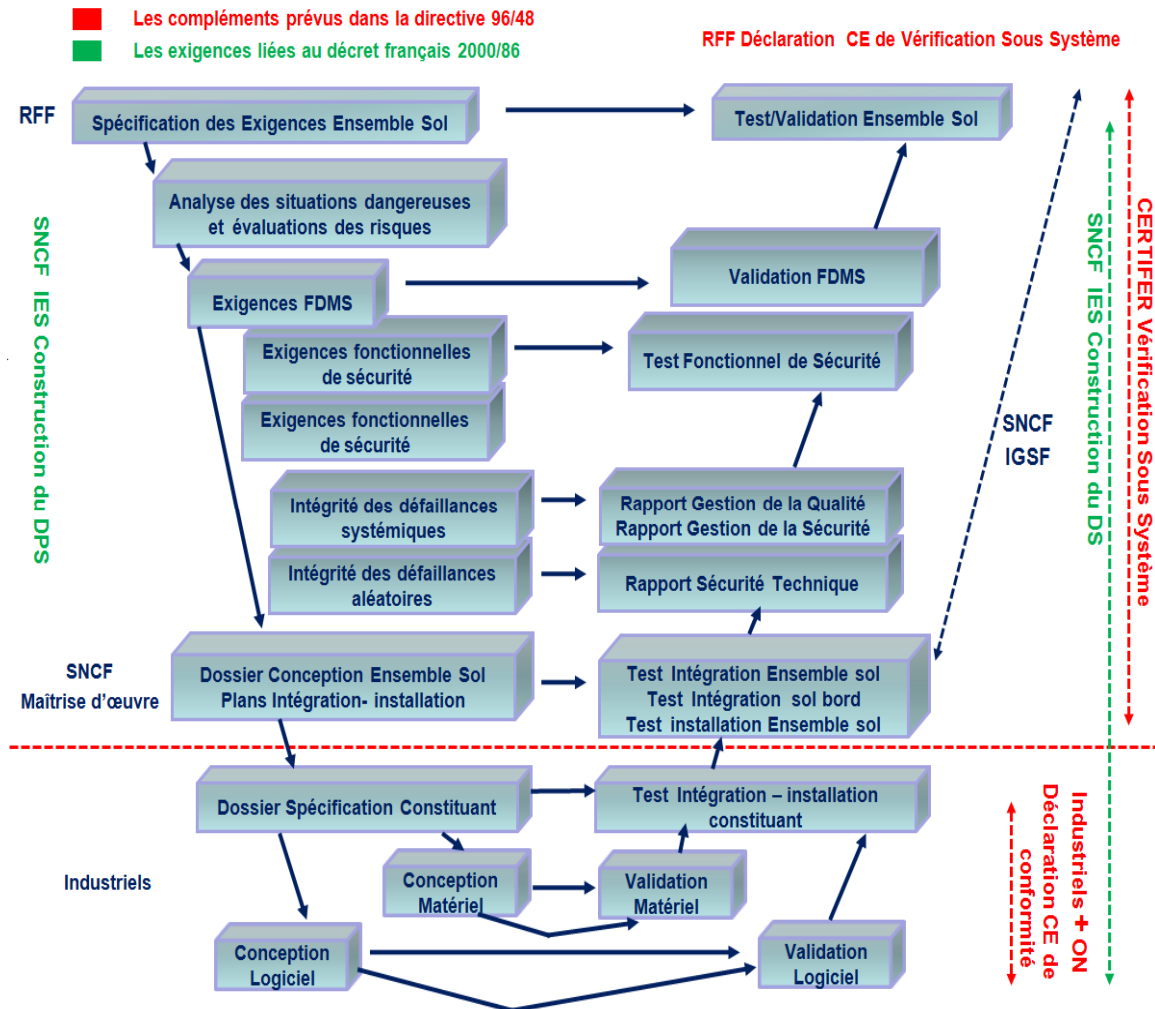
Les compléments prévus dans la directive 96/48

Les exigences liées au décret français 2000/86

RFF Déclaration CE de Vérification Sous Système

RFF

Spécification des Exigences Ensemble Sol

Test/Validation Ensemble Sol

Analyse des situations dangereuses et évaluations des risques

SNCF IES Construction du DPS

Exigences FDMS

Validation FDMS

Exigences fonctionnelles de sécurité

Test Fonctionnel de Sécurité

Exigences fonctionnelles de sécurité

SNCF IGSF

SNCF IES Construction du DS

CERTIFER Vérification Sous Système

Intégrité des défaillances systémiques

Rapport Gestion de la Qualité
Rapport Gestion de la Sécurité

Intégrité des défaillances aléatoires

Rapport Sécurité Technique

SNCF
Maîtrise d'œuvre

Dossier Conception Ensemble Sol
Plans Intégration- installation

Test Intégration Ensemble sol
Test Intégration sol bord
Test installation Ensemble sol

Dossier Spécification Constituant

Test Intégration – installation constituant

Industriels + ON
Déclaration CE de conformité

Industriels

Conception Matériel

Validation Matériel

Conception Logiciel

Validation Logiciel